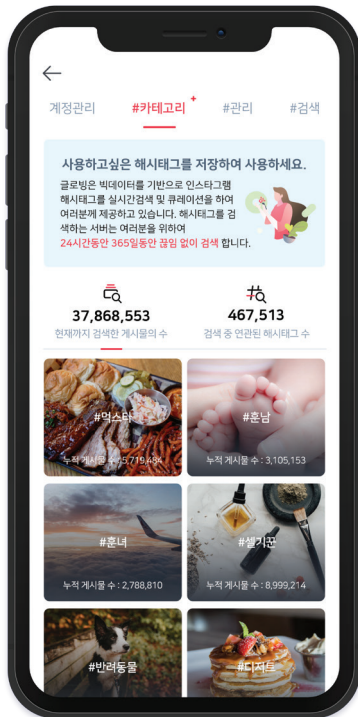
계정관리 #카테고리 #관리 #검색

사용하고싶은 해시태그를 저장하여 사용하세요.

글로빙은 빅데이터를 기반으로 인스타그램 해시태그를 실시간검색 및 큐레이션을 하여 여러분께 제공하고 있습니다. 해시태그를 검색하는 서버는 여러분을 위하여 24시간동안 365일동안 끊임 없이 검색 합니다.

37,868,553
현재까지 검색한 게시물의 수

467,513
검색 중 연관된 해시태그 수

#먹스타
누적 게시물 수 : 5,719,4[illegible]

#훈남
누적 게시물 수 : 3,105,153

#훈녀
누적 게시물 수 : 2,788,810

#셀기꾼
누적 게시물 수 : 8,999,214

#반려동물

#디저트